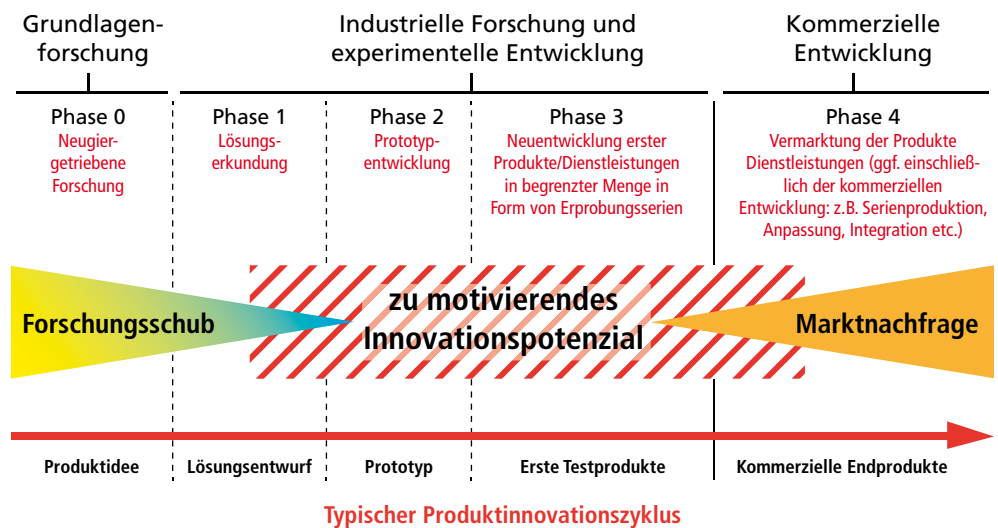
Grundlagenforschung

Industrielle Forschung und experimentelle Entwicklung

Kommerzielle Entwicklung

Phase 0
Neugiergetriebene Forschung

Phase 1
Lösungserkundung

Phase 2
Prototypentwicklung

Phase 3
Neuentwicklung erster Produkte/Dienstleistungen in begrenzter Menge in Form von Erprobungsserien

Phase 4
Vermarktung der Produkte Dienstleistungen (ggf. einschließlich der kommerziellen Entwicklung: z.B. Serienproduktion, Anpassung, Integration etc.)

Forschungsschub

zu motivierendes Innovationspotenzial

Marktnachfrage

Produktidee

Lösungsentwurf

Prototyp

Erste Testprodukte

Kommerzielle Endprodukte

Typischer Produktinnovationszyklus